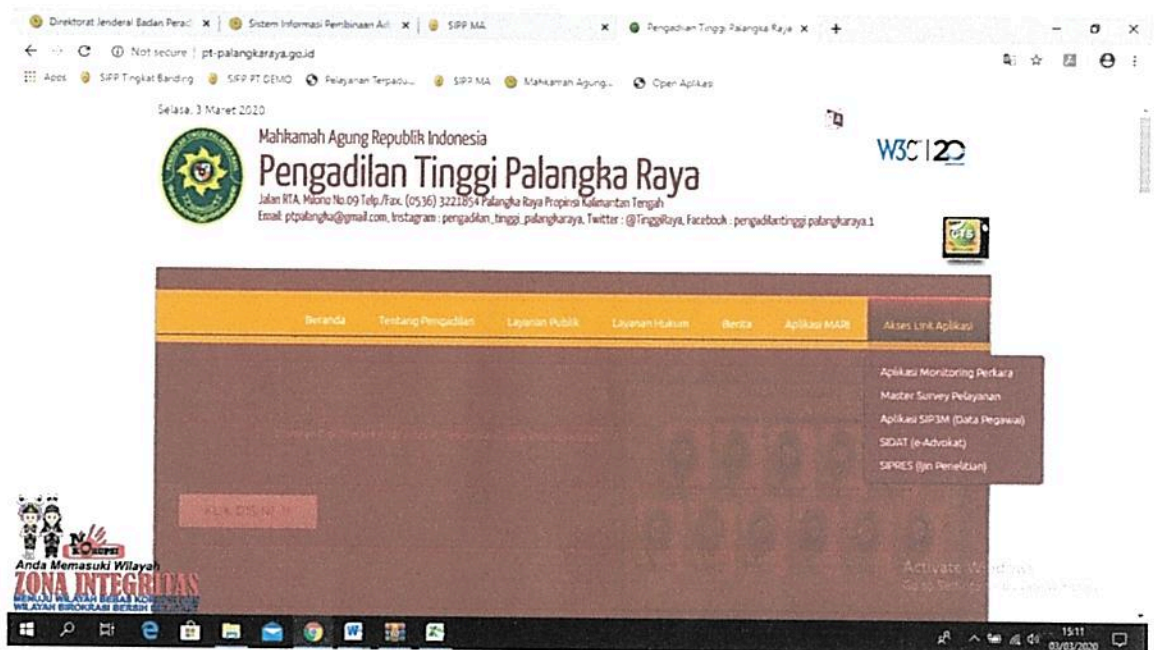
Direktorat Jenderal Badan Perad | Sistem Informasi Pembinaan Ad | SIPP MA | Pengadilan Tinggi Palangka Raya

Not secure | pt-palangkaraya.go.id

Apps SIPP Tingkat Banding SIPP PT DEMO Pelayanan Terpadu... SIPP MA Mahkamah Agung... Open Aplikasi

Selasa, 3 Maret 2020

Mahkamah Agung Republik Indonesia

Pengadilan Tinggi Palangka Raya

Jalan RTA. Milono No.09 Telp./Fax. (0536) 3221854 Palangka Raya Propinsi Kalimantan Tengah

Email: ptpalangka@gmail.com, Instagram : pengadilan_tinggi_palangkaraya, Twitter : @TinggiRaya, Facebook : pengadilantinggi palangkaraya.1

W3C 20

Beranda Tentang Pengadilan Layanan Publik Layanan Hukum Berita Aplikasi MARI Akses Unit Aplikasi

Aplikasi Monitoring Perkara
Master Survey Pelayanan
Aplikasi SIP3M (Data Pegawai)
SIDAT (e-Advokat)
SIPRES (Ijin Penelitian)

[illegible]

Anda Memasuki Wilayah
ZONA INTEGRITAS
MENUJU WILAYAH BEBAS KORUPSI
WILAYAH BIROKRASI BERSIH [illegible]

Activate Windows
Go to Settings to activate Windows.

15:11
03/03/2020